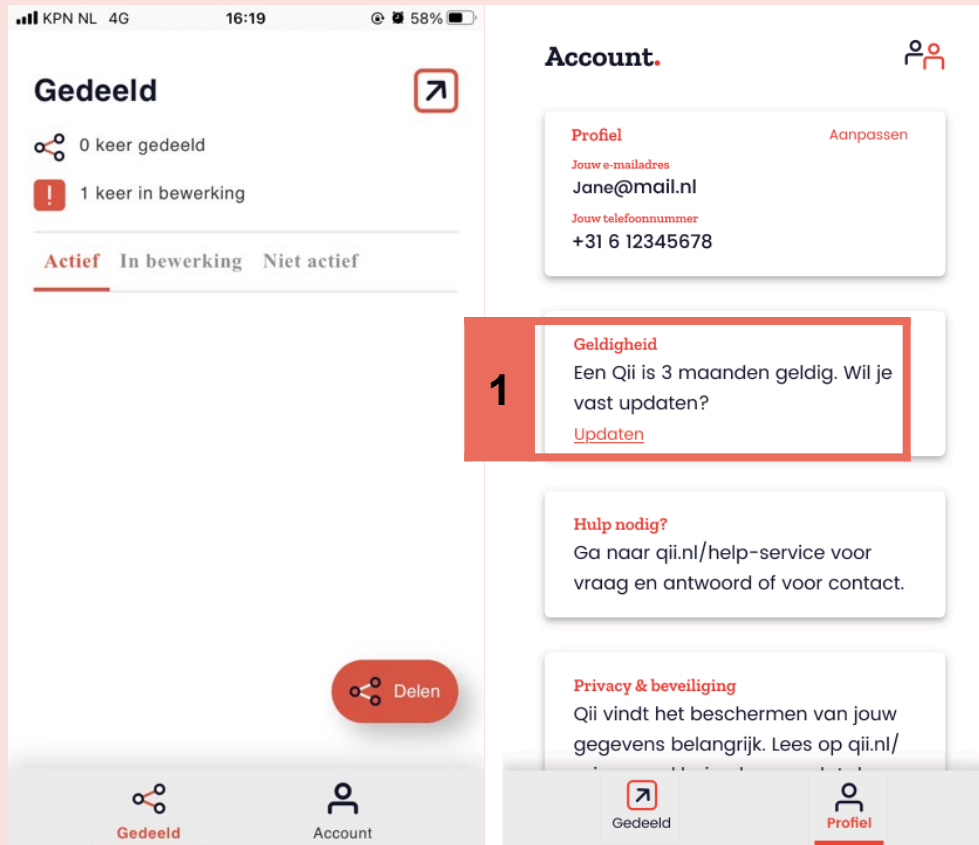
KPN NL 4G 16:19 58%

Gedeeld

0 keer gedeeld

1 keer in bewerking

Actief In bewerking Niet actief

Delen

Gedeeld Account

Account.

Profiel Aanpassen

Jouw e-mailadres
Jane@mail.nl

Jouw telefoonnummer
+31 6 12345678

1

Geldigheid
Een Qii is 3 maanden geldig. Wil je vast updaten?
Updaten

Hulp nodig?
Ga naar qii.nl/help-service voor vraag en antwoord of voor contact.

Privacy & beveiliging
Qii vindt het beschermen van jouw gegevens belangrijk. Lees op qii.nl/ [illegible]

Gedeeld Profiel